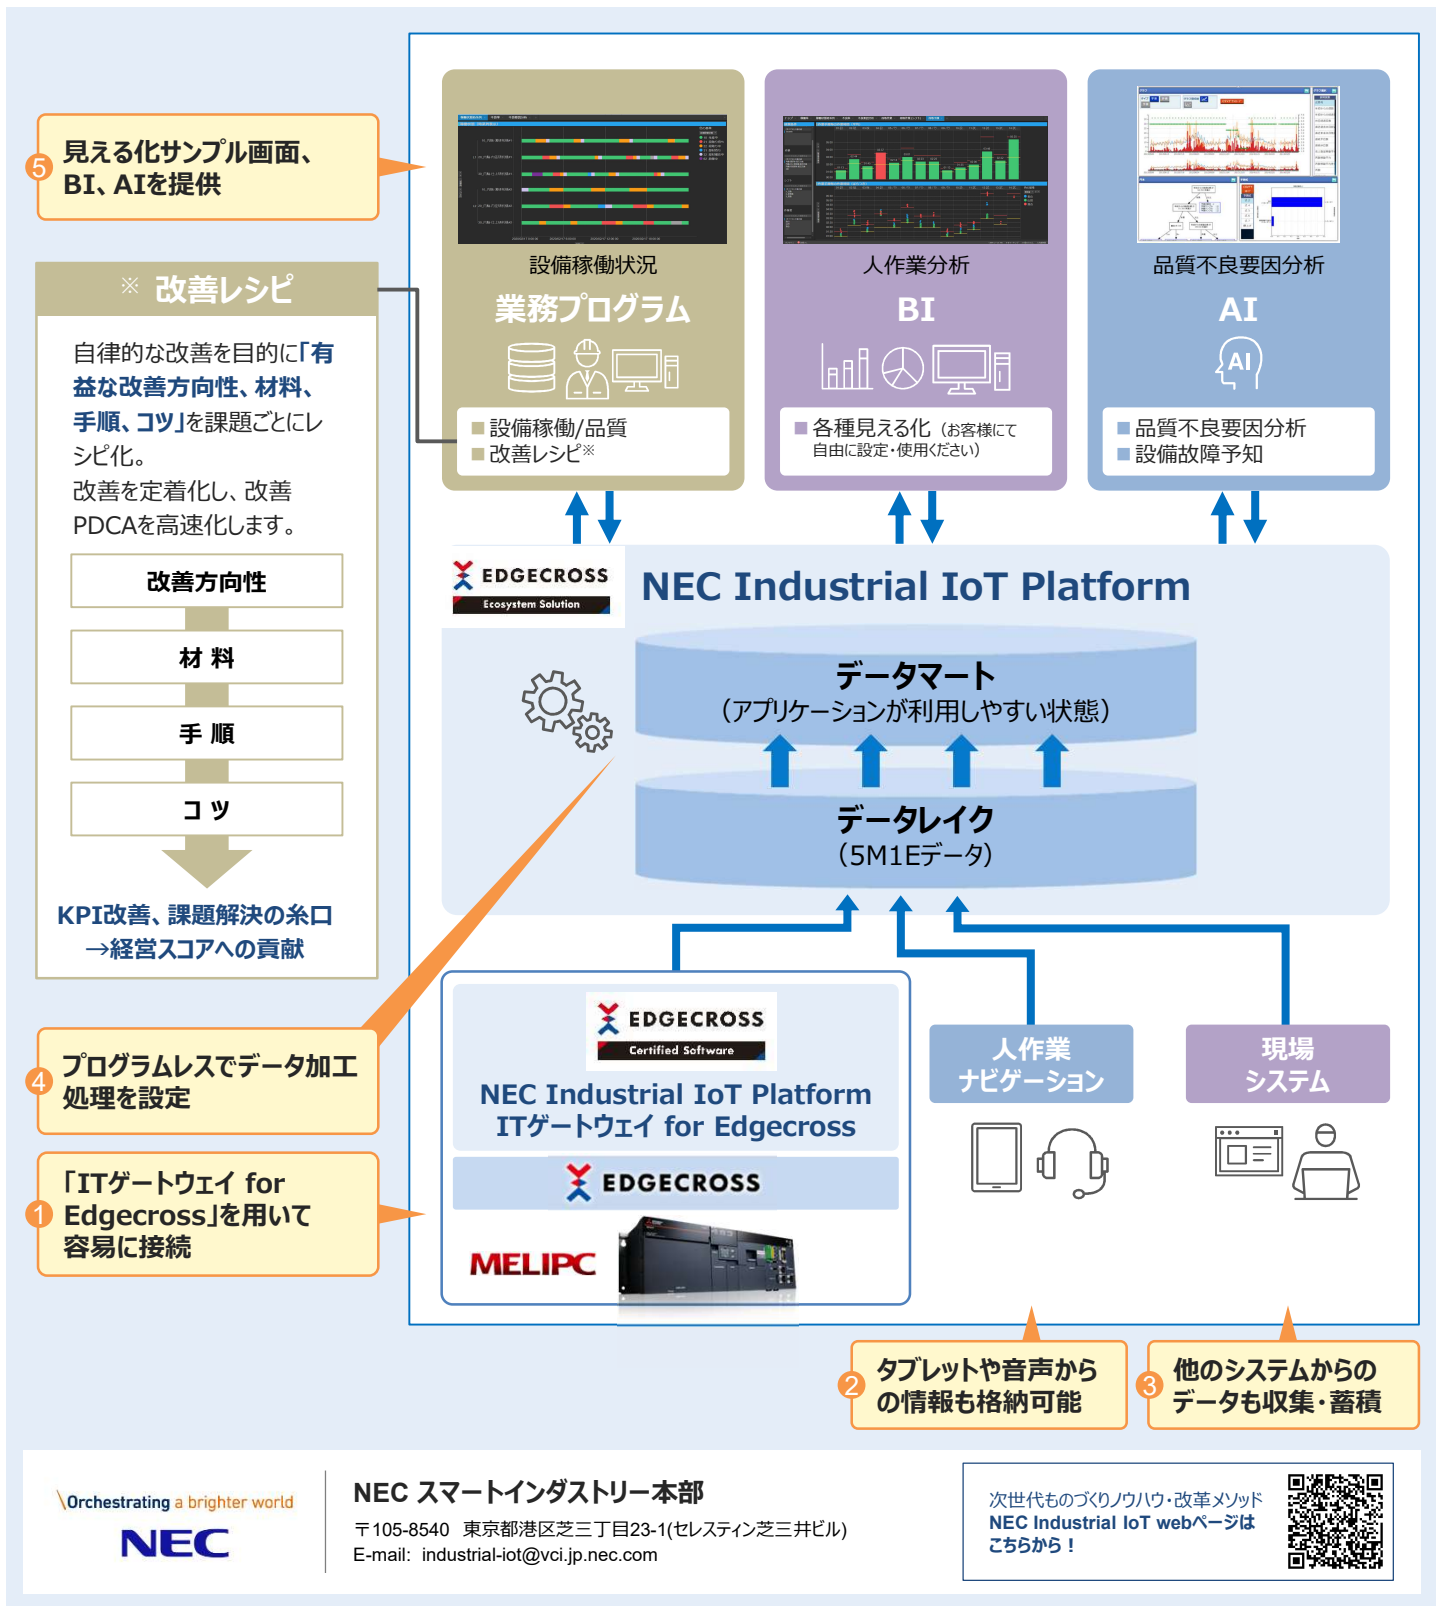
5 見える化サンプル画面、BI、AIを提供

※ 改善レシピ

自律的な改善を目的に「有益な改善方向性、材料、手順、コツ」を課題ごとにレシピ化。
改善を定着化し、改善PDCAを高速化します。

改善方向性

材 料

手 順

コ ツ

KPI改善、課題解決の糸口
→経営スコアへの貢献

設備稼働状況
業務プログラム
■ 設備稼働/品質
■ 改善レシピ※

人作業分析
BI
■ 各種見える化（お客様にて自由に設定・使用ください）

品質不良要因分析
AI
■ 品質不良要因分析
■ 設備故障予知

EDGECROSS
Ecosystem Solution

NEC Industrial IoT Platform

データマート
（アプリケーションが利用しやすい状態）

データレイク
（5M1Eデータ）

4 プログラムレスでデータ加工処理を設定

1 「ITゲートウェイ for Edgecross」を用いて容易に接続

EDGECROSS
Certified Software
NEC Industrial IoT Platform
ITゲートウェイ for Edgecross

EDGECROSS

MELIPC

人作業
ナビゲーション

現場
システム

2 タブレットや音声からの情報も格納可能

3 他のシステムからのデータも収集・蓄積

\Orchestrating a brighter world
NEC

NEC スマートインダストリー本部
〒105-8540 東京都港区芝三丁目23-1(セレスティン芝三井ビル)
E-mail: industrial-iot@vci.jp.nec.com

次世代ものづくりノウハウ・改革メソッド
NEC Industrial IoT webページは
こちらから！